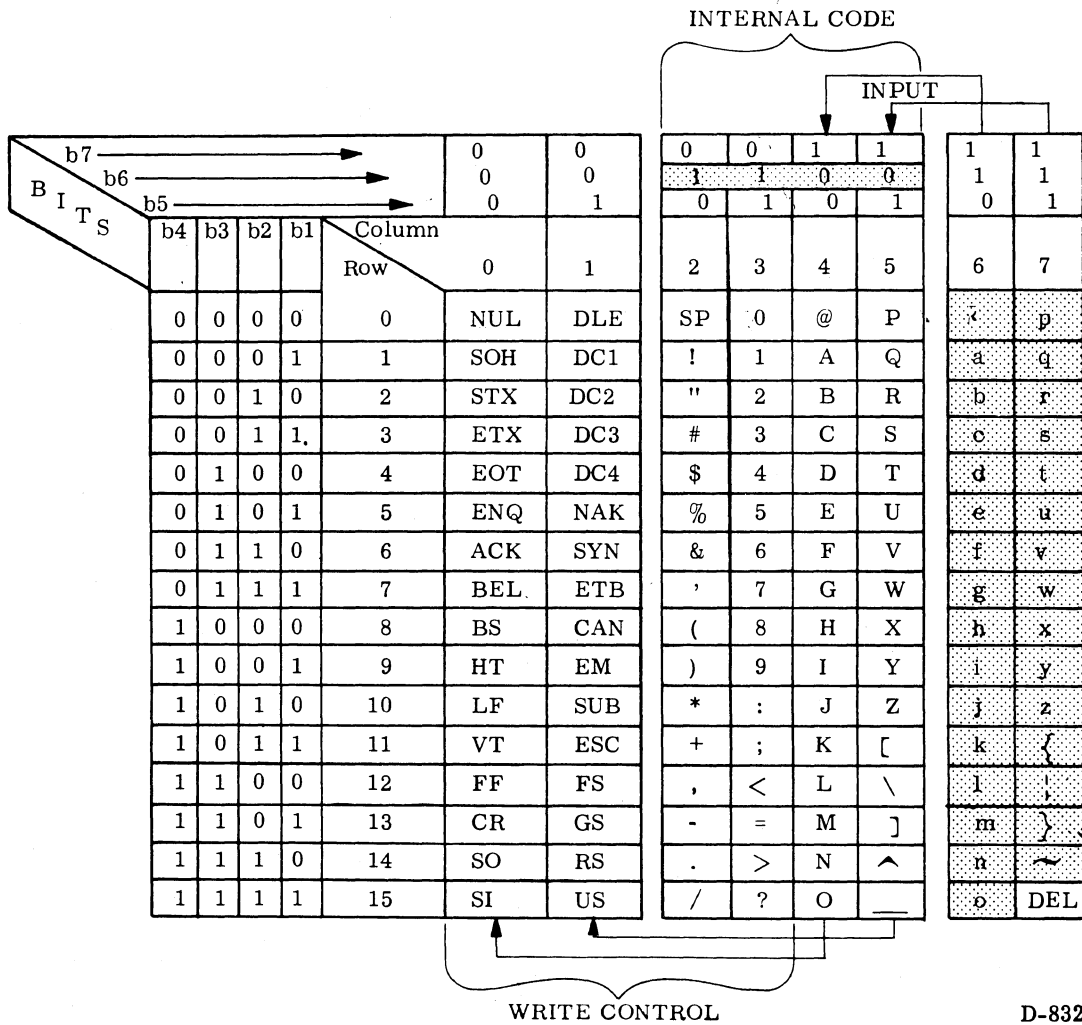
INTERNAL CODE

INPUT

| BITS b7 b6 b5 | | | | | 0 0 0 | 0 0 1 | 0 1 0 | 0 1 1 | 1 0 0 | 1 0 1 | 1 1 0 | 1 1 1 |
|---|---|---|---|---|---|---|---|---|---|---|---|---|
| b4 | b3 | b2 | b1 | Column / Row | 0 | 1 | 2 | 3 | 4 | 5 | 6 | 7 |
| 0 | 0 | 0 | 0 | 0 | NUL | DLE | SP | 0 | @ | P | ` | p |
| 0 | 0 | 0 | 1 | 1 | SOH | DC1 | ! | 1 | A | Q | a | q |
| 0 | 0 | 1 | 0 | 2 | STX | DC2 | " | 2 | B | R | b | r |
| 0 | 0 | 1 | 1 | 3 | ETX | DC3 | # | 3 | C | S | c | s |
| 0 | 1 | 0 | 0 | 4 | EOT | DC4 | $ | 4 | D | T | d | t |
| 0 | 1 | 0 | 1 | 5 | ENQ | NAK | % | 5 | E | U | e | u |
| 0 | 1 | 1 | 0 | 6 | ACK | SYN | & | 6 | F | V | f | v |
| 0 | 1 | 1 | 1 | 7 | BEL | ETB | ' | 7 | G | W | g | w |
| 1 | 0 | 0 | 0 | 8 | BS | CAN | ( | 8 | H | X | h | x |
| 1 | 0 | 0 | 1 | 9 | HT | EM | ) | 9 | I | Y | i | y |
| 1 | 0 | 1 | 0 | 10 | LF | SUB | * | : | J | Z | j | z |
| 1 | 0 | 1 | 1 | 11 | VT | ESC | + | ; | K | [ | k | { |
| 1 | 1 | 0 | 0 | 12 | FF | FS | , | < | L | \ | l | ¦ |
| 1 | 1 | 0 | 1 | 13 | CR | GS | - | = | M | ] | m | } |
| 1 | 1 | 1 | 0 | 14 | SO | RS | . | > | N | ^ | n | ~ |
| 1 | 1 | 1 | 1 | 15 | SI | US | / | ? | O | _ | o | DEL |

WRITE CONTROL

D-832